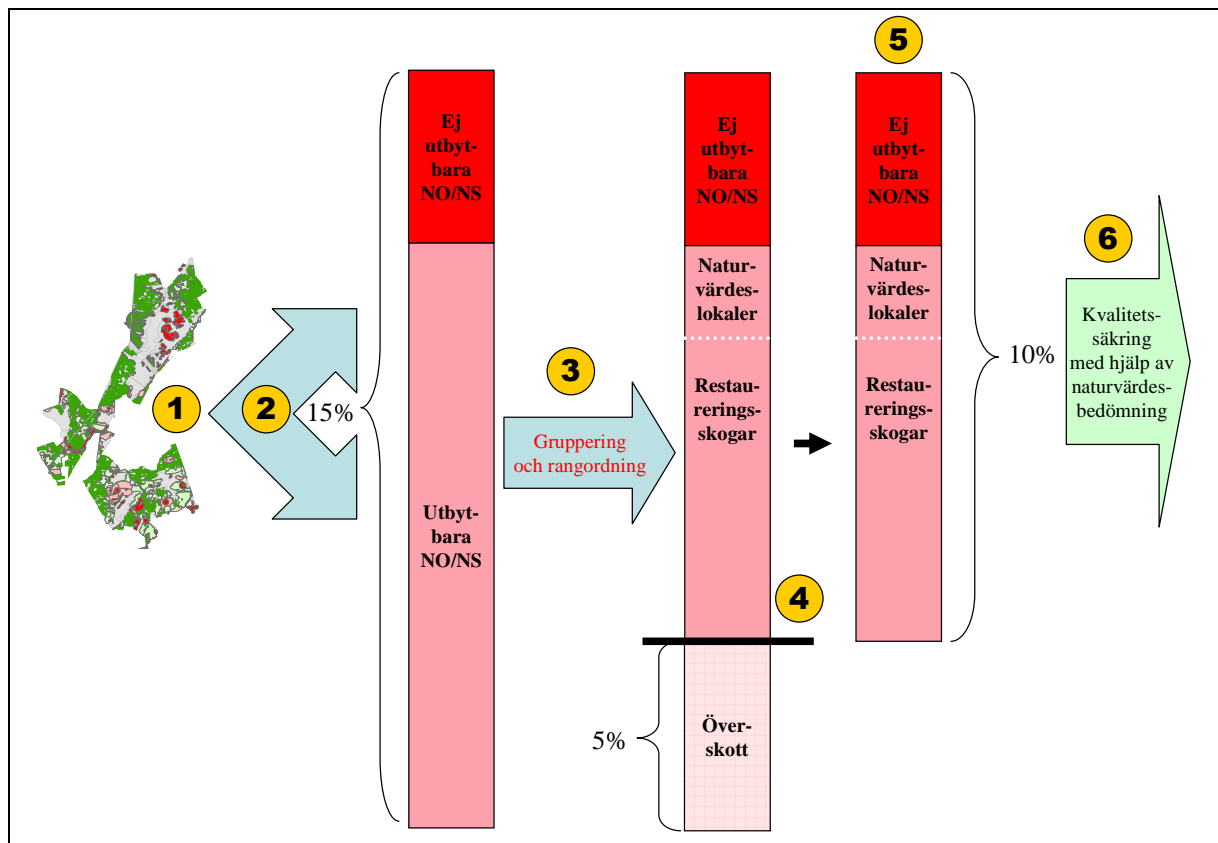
5

1

2

15%

Ej utbytbara NO/NS

Utbytbara NO/NS

3

Gruppering och rangordning

Ej utbytbara NO/NS

Naturvärdeslokaler

Restaureringsskogar

4

5%

Överskott

Ej utbytbara NO/NS

Naturvärdeslokaler

Restaureringsskogar

10%

6

Kvalitetssäkring med hjälp av naturvärdesbedömning